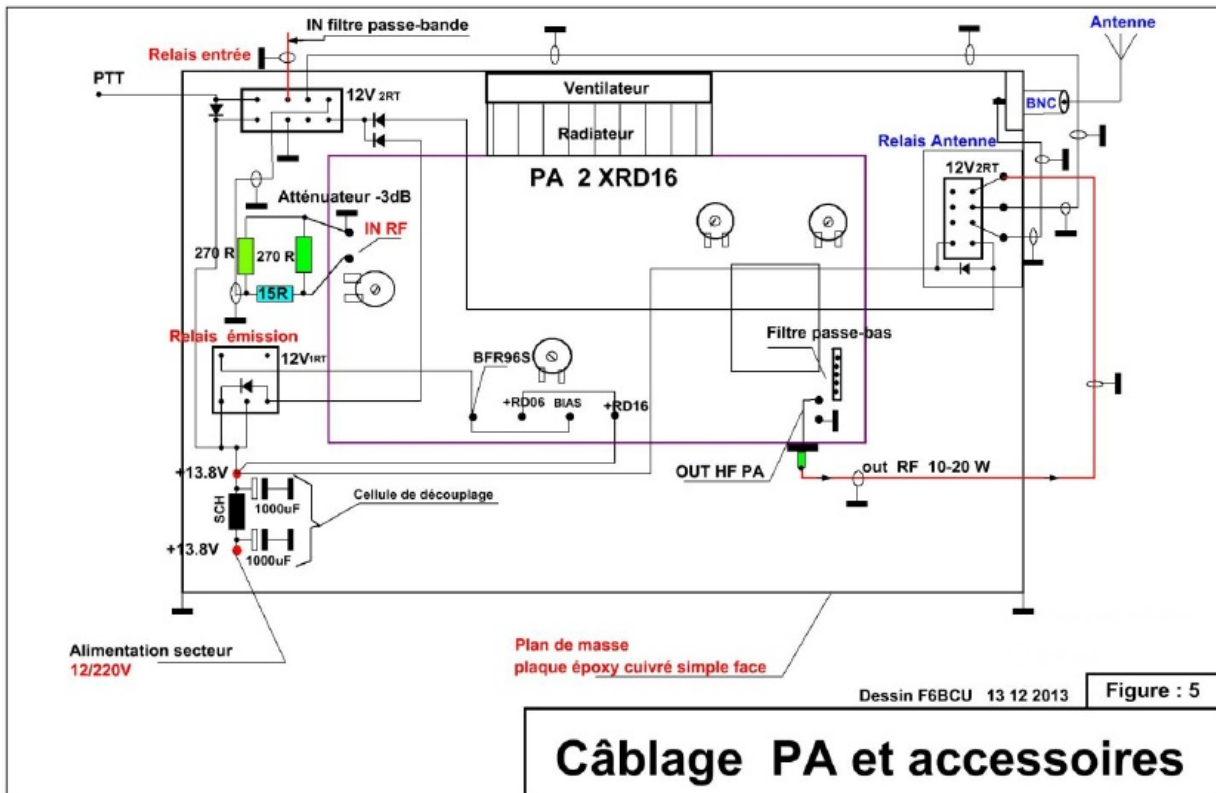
IN filtre passe-bande
Antenne
Relais entrée
PTT
12V 2RT
Ventilateur
Radiateur
BNC
Relais Antenne
PA 2 XRD16
12V2RT
Atténuateur -3dB
IN RF
270 R
270 R
15R
Relais émission
12V1RT
BFR96S
Filtre passe-bas
+RD06
BIAS
+RD16
OUT HF PA
+13.8V
out RF 10-20 W
Cellule de découplage
SCH
1000uF
+13.8V
1000uF
Alimentation secteur
12/220V
Plan de masse
plaque époxy cuivré simple face
Dessin F6BCU 13 12 2013
Figure : 5
Câblage PA et accessoires